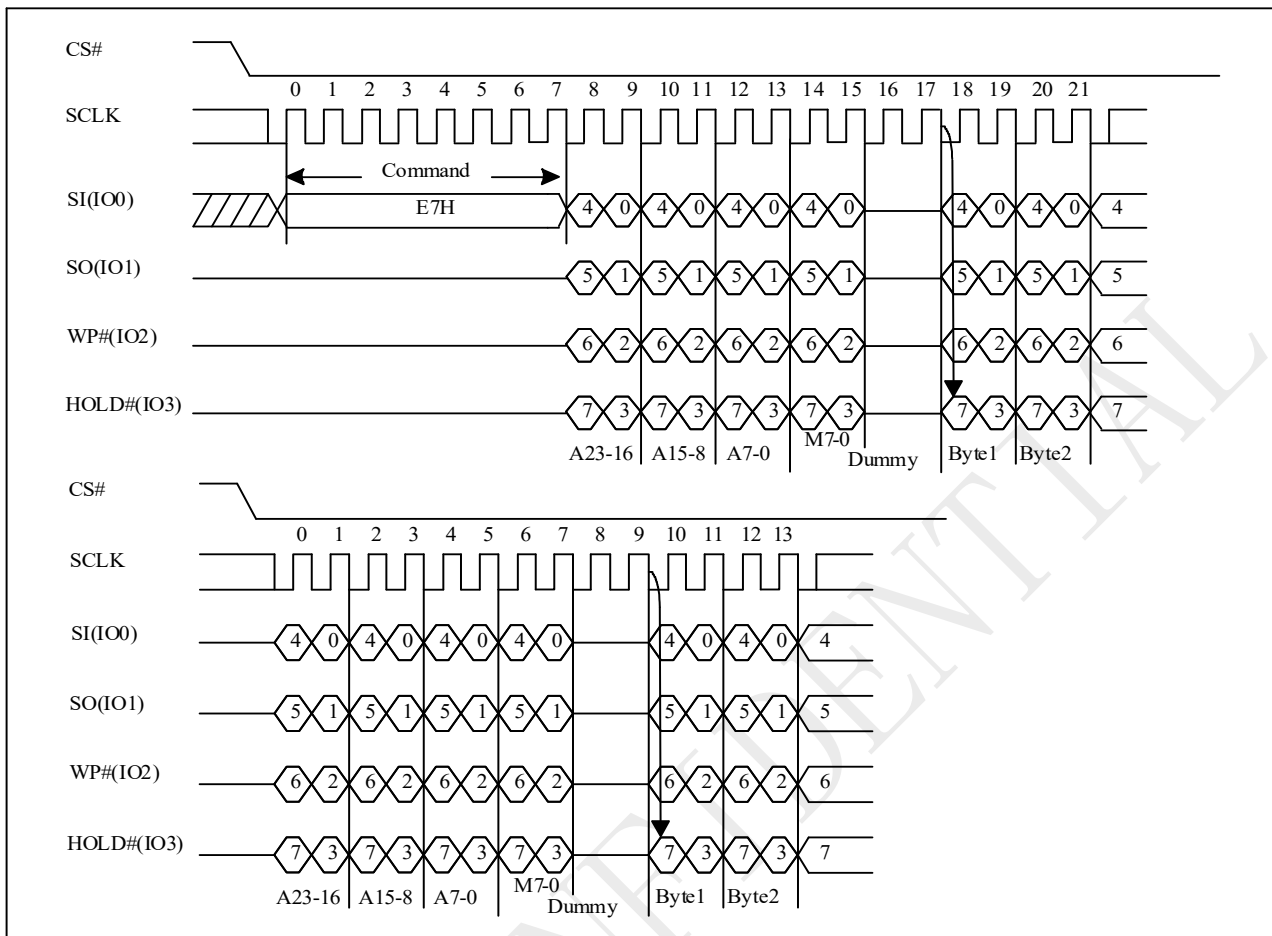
CS#

0 1 2 3 4 5 6 7 8 9 10 11 12 13 14 15 16 17 18 19 20 21

SCLK

Command

SI(IO0) E7H 4 0 4 0 4 0 4 0 4 0 4 0 4

SO(IO1) 5 1 5 1 5 1 5 1 5 1 5 1 5

WP#(IO2) 6 2 6 2 6 2 6 2 6 2 6 2 6

HOLD#(IO3) 7 3 7 3 7 3 7 3 7 3 7 3 7

A23-16 A15-8 A7-0 M7-0 Dummy Byte1 Byte2

CS#

0 1 2 3 4 5 6 7 8 9 10 11 12 13

SCLK

SI(IO0) 4 0 4 0 4 0 4 0 4 0 4 0 4

SO(IO1) 5 1 5 1 5 1 5 1 5 1 5 1 5

WP#(IO2) 6 2 6 2 6 2 6 2 6 2 6 2 6

HOLD#(IO3) 7 3 7 3 7 3 7 3 7 3 7 3 7

A23-16 A15-8 A7-0 M7-0 Dummy Byte1 Byte2

CONFIDENTIAL